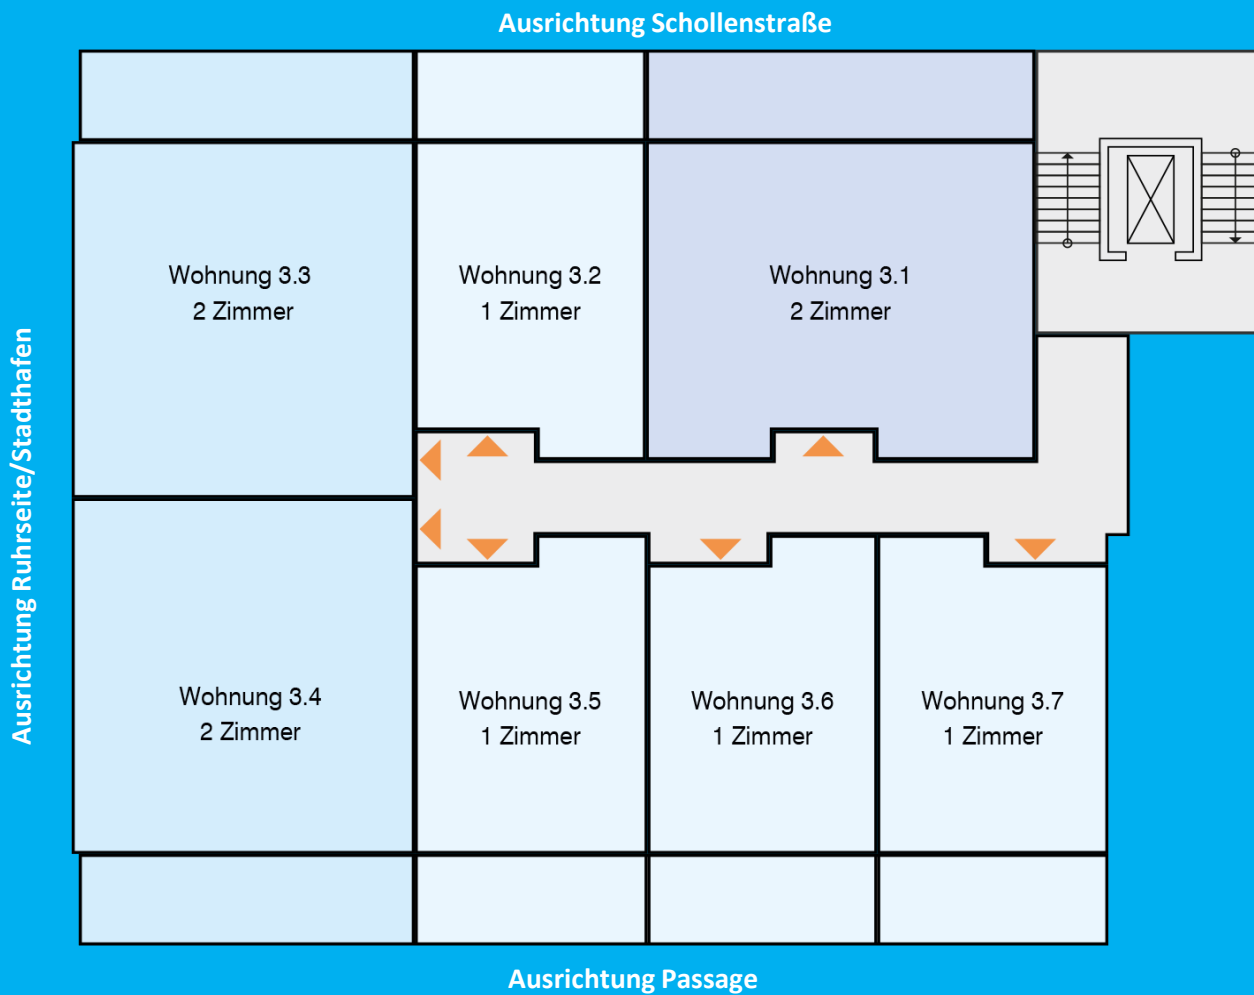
Ausrichtung Schollenstraße

Ausrichtung Ruhrseite/Stadthafen

Wohnung 3.3
2 Zimmer

Wohnung 3.2
1 Zimmer

Wohnung 3.1
2 Zimmer

Wohnung 3.4
2 Zimmer

Wohnung 3.5
1 Zimmer

Wohnung 3.6
1 Zimmer

Wohnung 3.7
1 Zimmer

Ausrichtung Passage